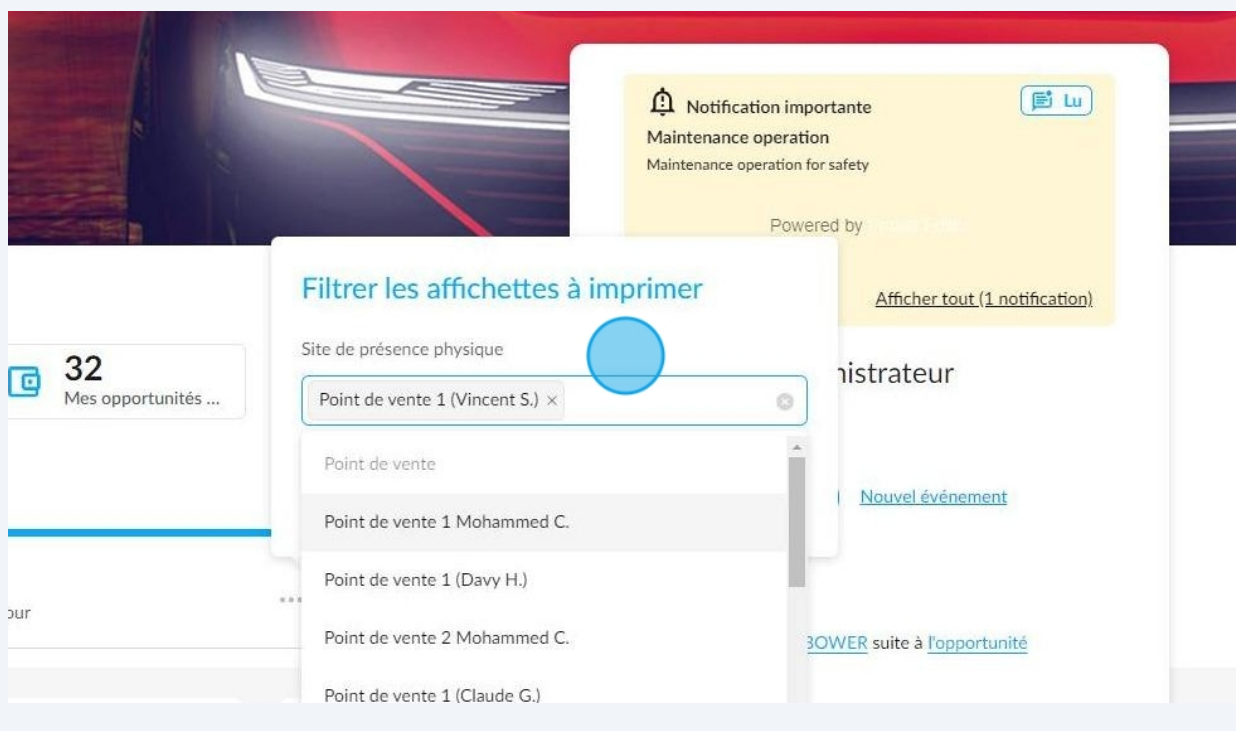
Notification importante
Lu
Maintenance operation
Maintenance operation for safety

Powered by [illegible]

Afficher tout (1 notification)

32
Mes opportunités ...

Filtrer les affichettes à imprimer

Site de présence physique

Point de vente 1 (Vincent S.) ×

Point de vente

Point de vente 1 Mohammed C.

Point de vente 1 (Davy H.)

Point de vente 2 Mohammed C.

Point de vente 1 (Claude G.)

nistrateur

Nouvel événement

our

3OWER suite à l'opportunité